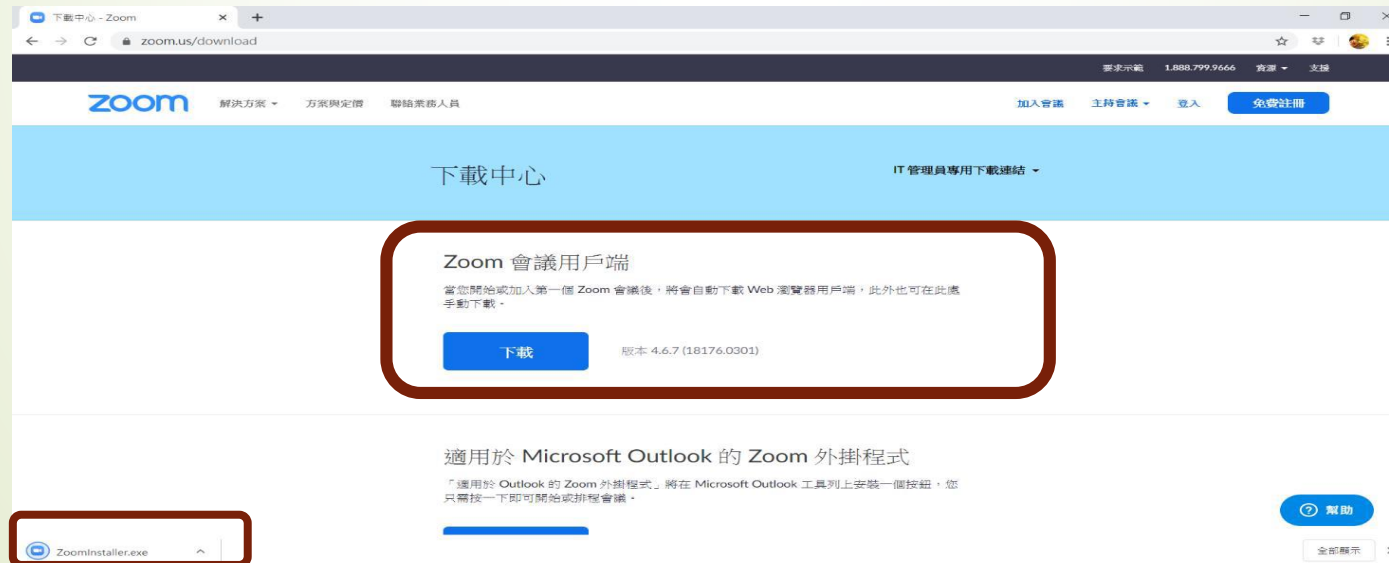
下載中心 - Zoom

zoom.us/download

要求示範 1.888.799.9666 資源 支援

zoom 解決方案 方案與定價 聯絡業務人員

加入會議 主持會議 登入 免費註冊

下載中心

IT 管理員專用下載連結

Zoom 會議用戶端

當您開始或加入第一個 Zoom 會議後，將會自動下載 Web 瀏覽器用戶端，此外也可在此處手動下載。

下載

版本 4.6.7 (18176.0301)

適用於 Microsoft Outlook 的 Zoom 外掛程式

「適用於 Outlook 的 Zoom 外掛程式」將在 Microsoft Outlook 工具列上安裝一個按鈕，您只需按一下即可開始或排程會議。

幫助

ZoomInstaller.exe

全部顯示